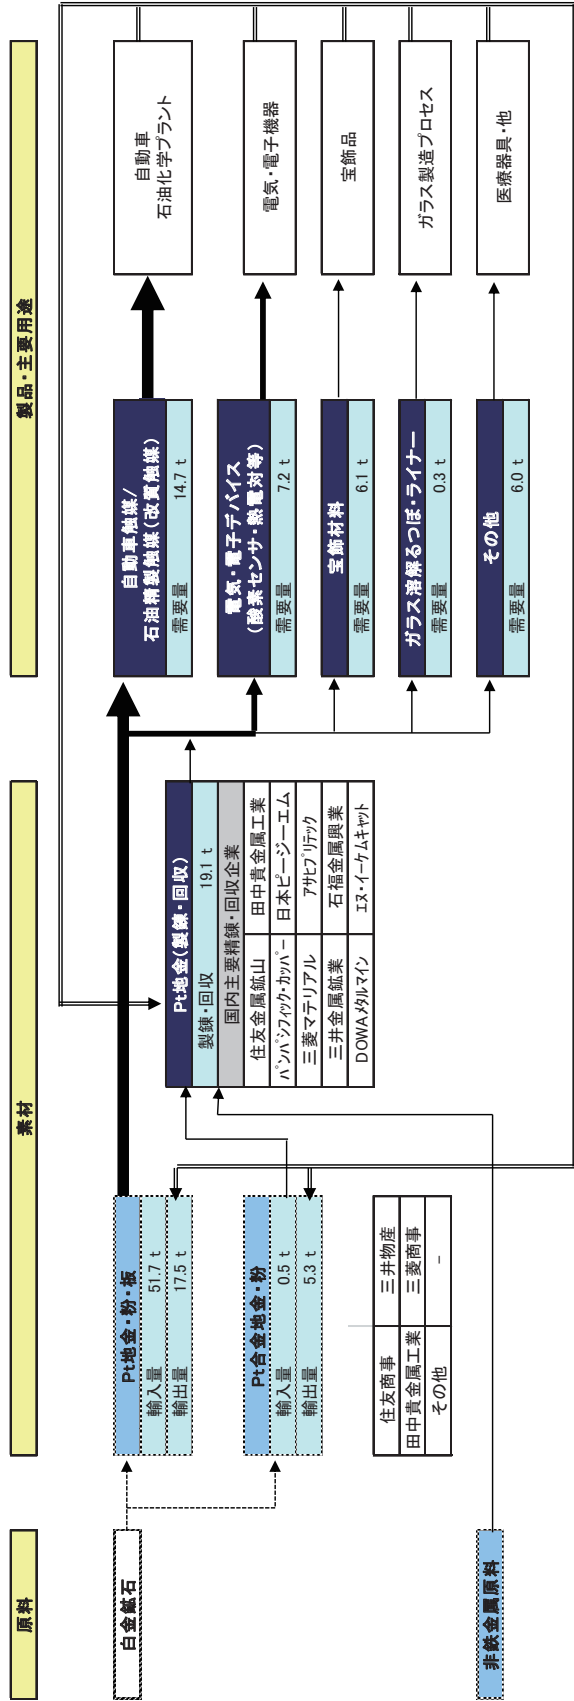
原料

白金鉱石

非鉄金属原料

素材

Pt地金・粉・板
輸入量 51.7 t
輸出量 17.5 t

Pt合金地金・粉
輸入量 0.5 t
輸出量 5.3 t

| 住友商事 | 三井物産 |
|---|---|
| 田中貴金属工業 | 三菱商事 |
| その他 | - |

Pt地金(製錬・回収)
製錬・回収 19.1 t

| 国内主要精錬・回収企業 | |
|---|---|
| 住友金属鉱山 | 田中貴金属工業 |
| パンパシフィック・カッパー | 日本ピージーエム |
| 三菱マテリアル | アサヒプリテック |
| 三井金属鉱業 | 石福金属興業 |
| DOWAメタルマイン | エヌ・イーケムキャット |

製品・主要用途

自動車触媒/石油精製触媒(改質触媒)
需要量 14.7 t

電気・電子デバイス(酸素センサ・熱電対等)
需要量 7.2 t

宝飾材料
需要量 6.1 t

ガラス溶解るつぼ・ライナー
需要量 0.3 t

その他
需要量 6.0 t

自動車
石油化学プラント

電気・電子機器

宝飾品

ガラス製造プロセス

医療器具・他